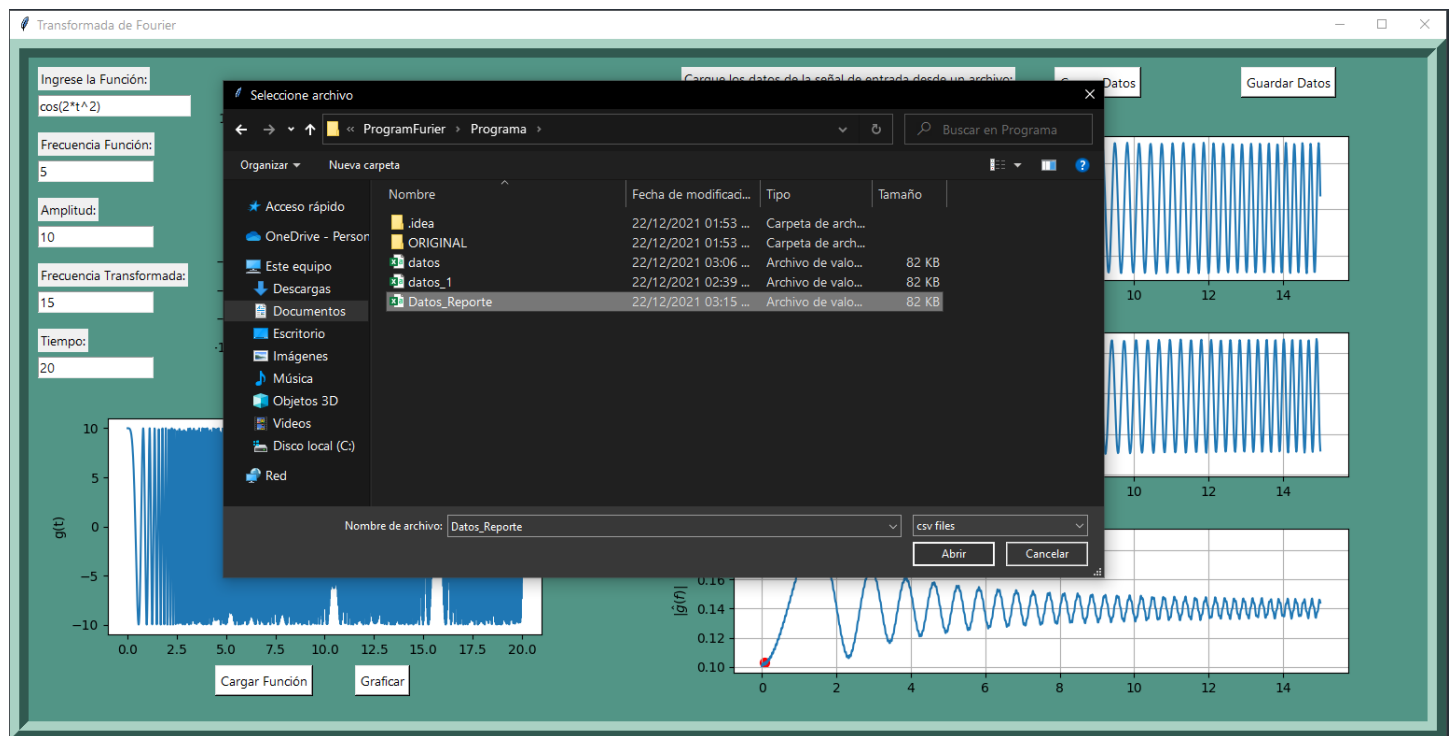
Transformada de Fourier

Ingrese la Función:
cos(2*t^2)

Frecuencia Función:
5

Amplitud:
10

Frecuencia Transformada:
15

Tiempo:
20

Cargue los datos de la señal de entrada desde un archivo:
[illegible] Datos
Guardar Datos

Seleccione archivo

« ProgramFurier › Programa ›
Buscar en Programa

Organizar ▾
Nueva carpeta

Acceso rápido
OneDrive - Person
Este equipo
Descargas
Documentos
Escritorio
Imágenes
Música
Objetos 3D
Videos
Disco local (C:)
Red

| Nombre | Fecha de modificaci... | Tipo | Tamaño |
|---|---|---|---|
| .idea | 22/12/2021 01:53 ... | Carpeta de arch... | |
| ORIGINAL | 22/12/2021 01:53 ... | Carpeta de arch... | |
| datos | 22/12/2021 03:06 ... | Archivo de valo... | 82 KB |
| datos_1 | 22/12/2021 02:39 ... | Archivo de valo... | 82 KB |
| Datos_Reporte | 22/12/2021 03:15 ... | Archivo de valo... | 82 KB |

Nombre de archivo: Datos_Reporte
csv files
Abrir
Cancelar

10
5
0
−5
−10
g(t)
0.0 2.5 5.0 7.5 10.0 12.5 15.0 17.5 20.0

Cargar Función
Graficar

10 12 14
10 12 14

0.16
0.14
0.12
0.10
$|\hat{g}(f)|$
0 2 4 6 8 10 12 14